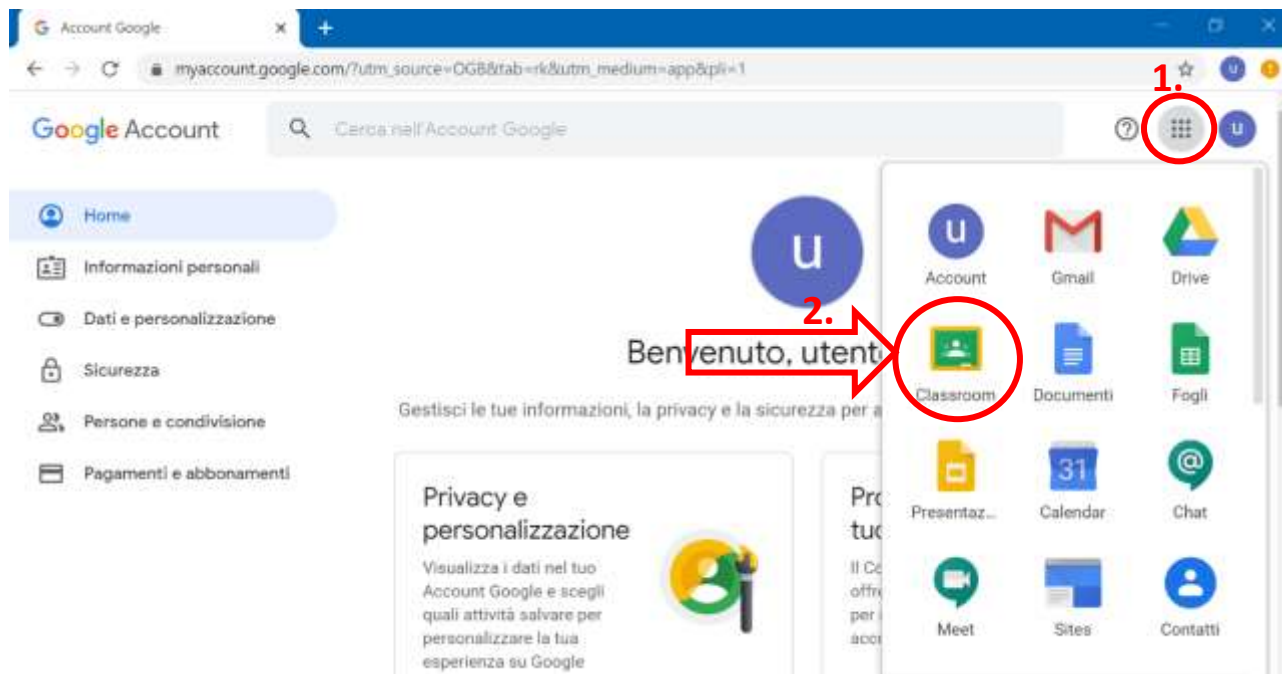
Account Google
myaccount.google.com/?utm_source=OGB&tab=rk&utm_medium=app&pli=1
1.
Google Account
Cerca nell'Account Google
Home
Informazioni personali
Dati e personalizzazione
Sicurezza
Persone e condivisione
Pagamenti e abbonamenti
u
2.
Benvenuto, utent
Gestisci le tue informazioni, la privacy e la sicurezza per a
Privacy e personalizzazione
Visualizza i dati nel tuo Account Google e scegli quali attività salvare per personalizzare la tua esperienza su Google
Pro
tu
Il Co
offr
per
acc
Account
Gmail
Drive
Classroom
Documenti
Fogli
Presentaz...
Calendar
Chat
31
Meet
Sites
Contatti